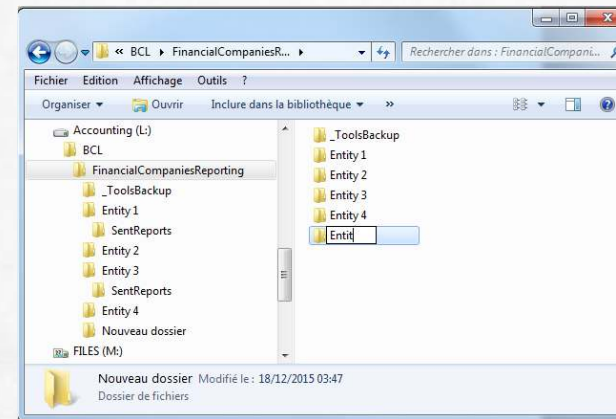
« BCL ▸ FinancialCompaniesR... ▸

Rechercher dans : FinancialCompani...

Fichier Edition Affichage Outils ?

Organiser ▾ Ouvrir Inclure dans la bibliothèque ▾ »

Accounting (L:)
BCL
FinancialCompaniesReporting
_ToolsBackup
Entity 1
SentReports
Entity 2
Entity 3
SentReports
Entity 4
Nouveau dossier
FILES (M:)

_ToolsBackup
Entity 1
Entity 2
Entity 3
Entity 4
Entit

Nouveau dossier Modifié le : 18/12/2015 03:47
Dossier de fichiers